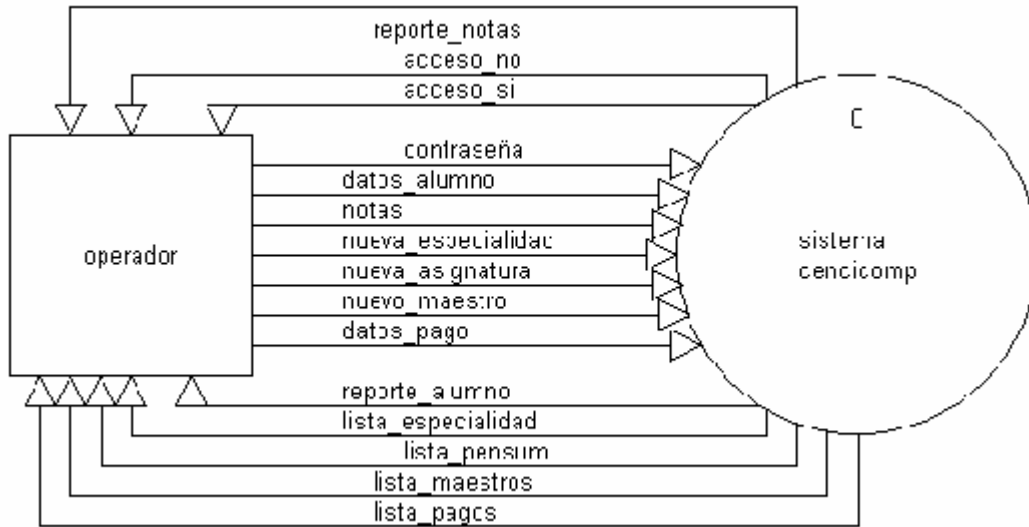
reporte_notas
acceso_no
acceso_si

0

operador

contraseña
datos_alumno
notas
nueva_especialidad
nueva_asignatura
nuevo_maestro
datos_pago

sistema
cencicomp

reporte_alumno
lista_especialidad
lista_pensum
lista_maestros
lista_pagos